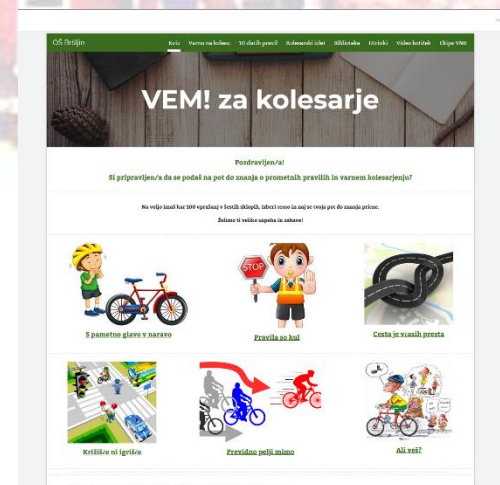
OŠ Brišjan

Kviz Varno na kolesu 10 zlatih pravil Kolesarski izlet Biblioteka Utrinki Video kotiček Člani VEM

VEM! za kolesarje

Pozdravljen/a!

Si pripravljen/a da se podaš na pot do znanja o prometnih pravilih in varnem kolesarjenju?

Na voljo imaš kar 200 vprašanj v šestih sklopih. Izberi tistega, ki naj te vodi do znanja prične.

Želimo ti veliko uspeha in zabave!

STOP

S pametno glavo v naravo

Pravila so kul

Cesta je v vaših prstih

Križišče ni igrišče

Previdno pelji mimo

Ali veš?